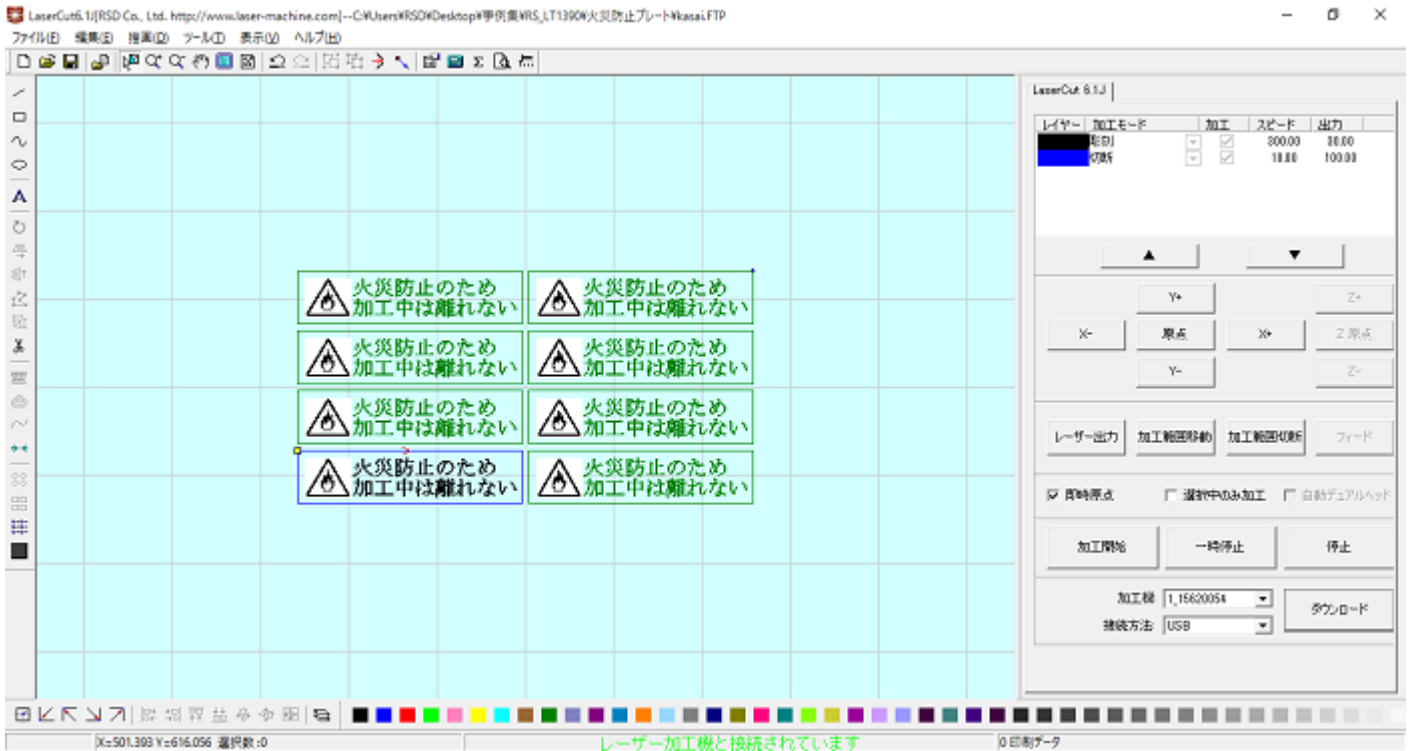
LaserCut6.1J[RSD Co., Ltd. http://www.laser-machine.com]--C:¥Users¥RSD¥Desktop¥事例集¥RS_LT1390¥火災防止プレート¥kasai.FTP

ファイル(F) 編集(E) 描画(D) ツール(T) 表示(V) ヘルプ(H)

火災防止のため
加工中は離れない

火災防止のため
加工中は離れない

火災防止のため
加工中は離れない

火災防止のため
加工中は離れない

火災防止のため
加工中は離れない

火災防止のため
加工中は離れない

火災防止のため
加工中は離れない

火災防止のため
加工中は離れない

LaserCut 6.1J

| レイヤー | 加工モード | 加工 | スピード | 出力 |
|---|---|---|---|---|
| | 彫刻 | ☑ | 300.00 | 30.00 |
| | 切断 | ☑ | 10.00 | 100.00 |

▲ ▼

Y+ Z+
X- 原点 X+ Z 原点
Y- Z-

レーザー出力 加工範囲移動 加工範囲切断 フィード

☑ 即時原点 ☐ 選択中のみ加工 ☐ 自動デュアルヘッド

加工開始 一時停止 停止

加工機 1_15620054
接続方法 USB
ダウンロード

X=501.393 Y=616.056 選択数 :0 レーザー加工機と接続されています 0 印刷データ